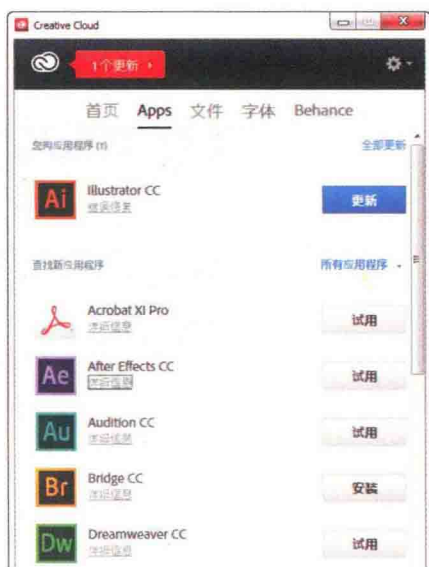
Creative Cloud

1个更新 ›

首页 Apps 文件 字体 Behance

您的应用程序 (1) 全部更新

Ai Illustrator CC
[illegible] 更新

查找新应用程序 所有应用程序

Acrobat XI Pro
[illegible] 试用

Ae After Effects CC
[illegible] 试用

Au Audition CC
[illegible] 试用

Br Bridge CC
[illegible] 安装

Dw Dreamweaver CC
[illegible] 试用